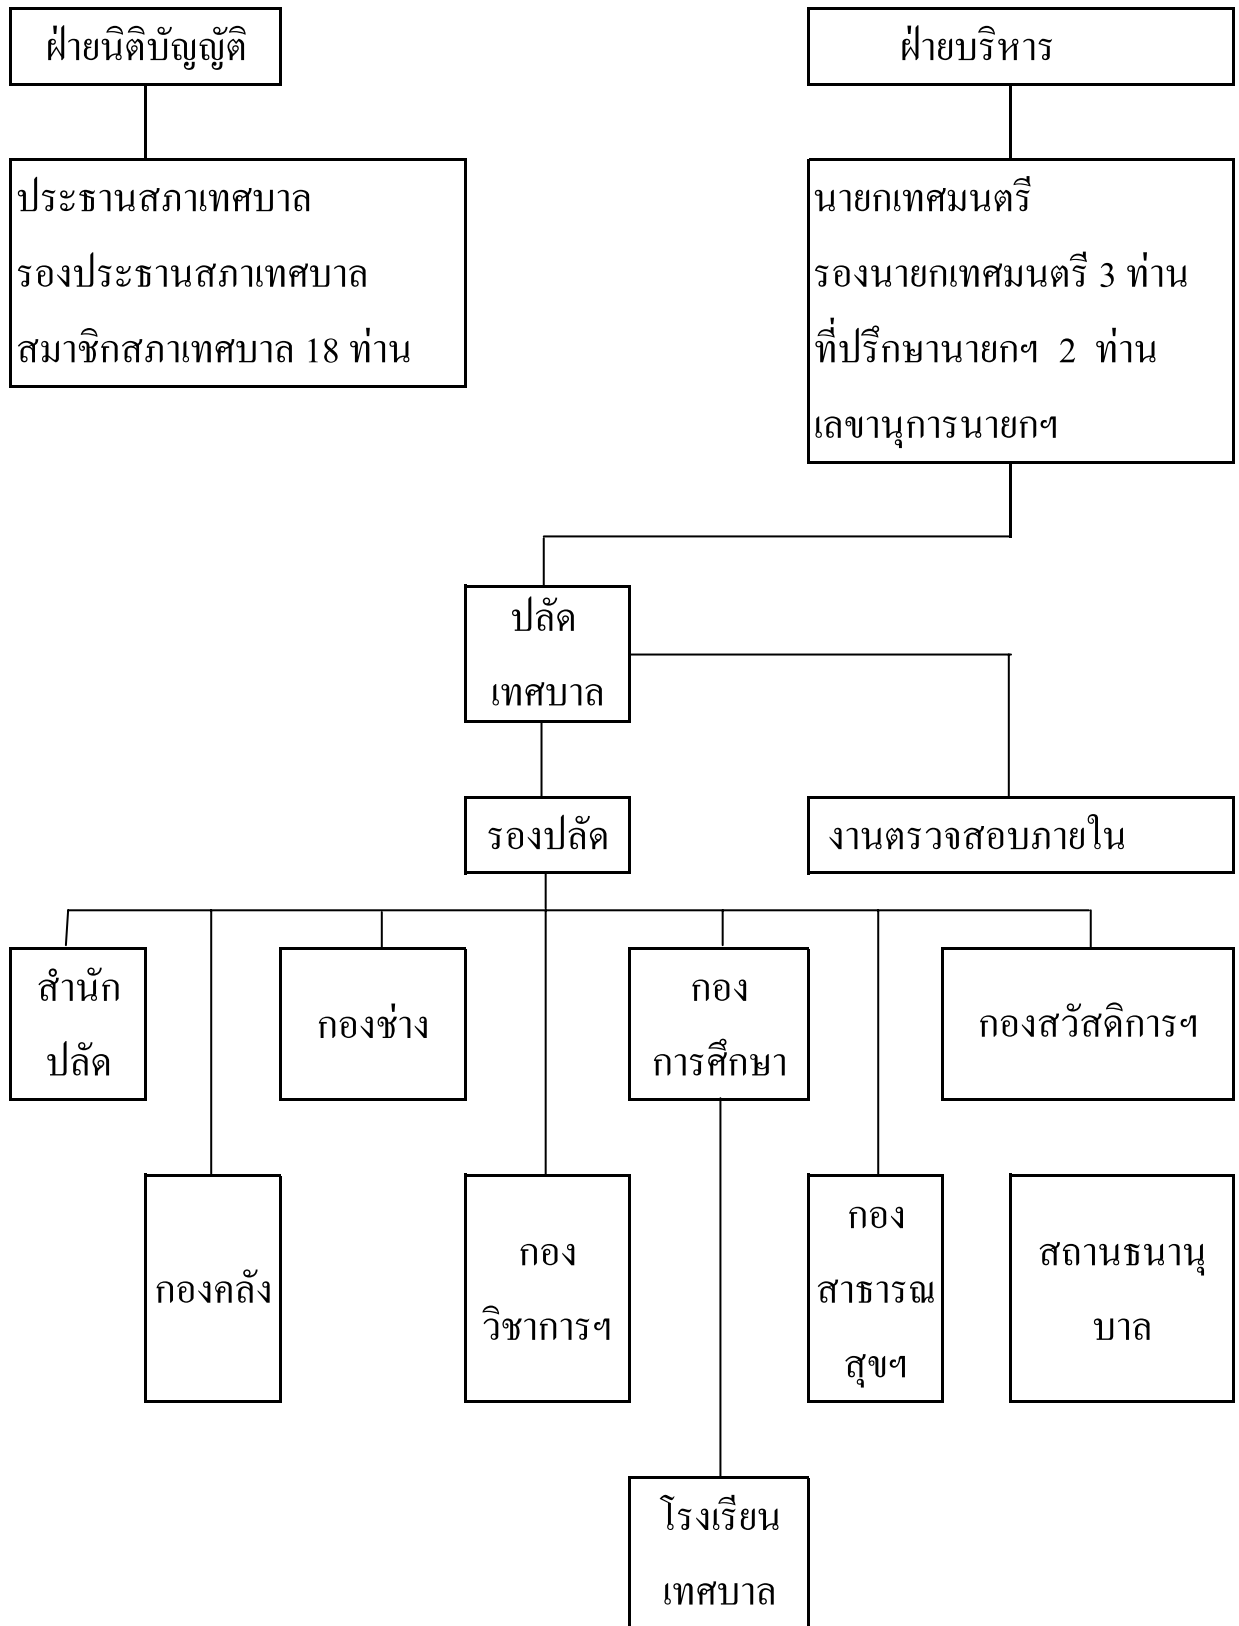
ฝ่ายนิติบัญญัติ

ประธานสภาเทศบาล
รองประธานสภาเทศบาล
สมาชิกสภาเทศบาล 18 ท่าน

ฝ่ายบริหาร

นายกเทศมนตรี
รองนายกเทศมนตรี 3 ท่าน
ที่ปรึกษานายกฯ 2 ท่าน
เลขานุการนายกฯ

ปลัดเทศบาล

รองปลัด

งานตรวจสอบภายใน

สำนักปลัด

กองช่าง

กองการศึกษา

กองสวัสดิการฯ

กองคลัง

กองวิชาการฯ

กองสาธารณสุขฯ

สถานธนานุบาล

โรงเรียนเทศบาล